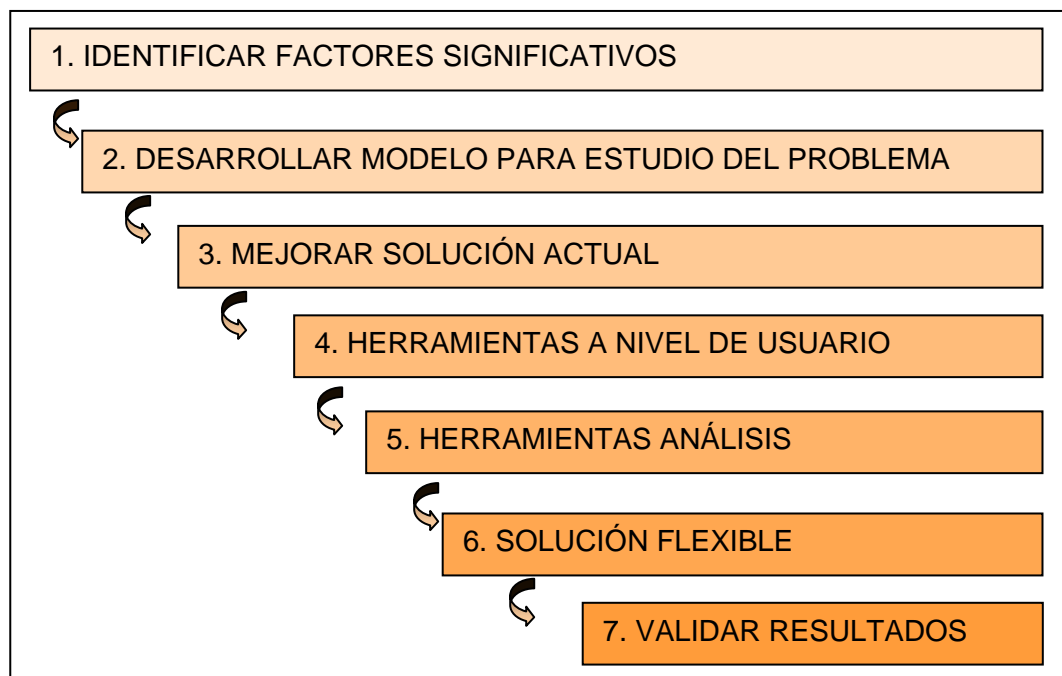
1. IDENTIFICAR FACTORES SIGNIFICATIVOS

2. DESARROLLAR MODELO PARA ESTUDIO DEL PROBLEMA

3. MEJORAR SOLUCIÓN ACTUAL

4. HERRAMIENTAS A NIVEL DE USUARIO

5. HERRAMIENTAS ANÁLISIS

6. SOLUCIÓN FLEXIBLE

7. VALIDAR RESULTADOS